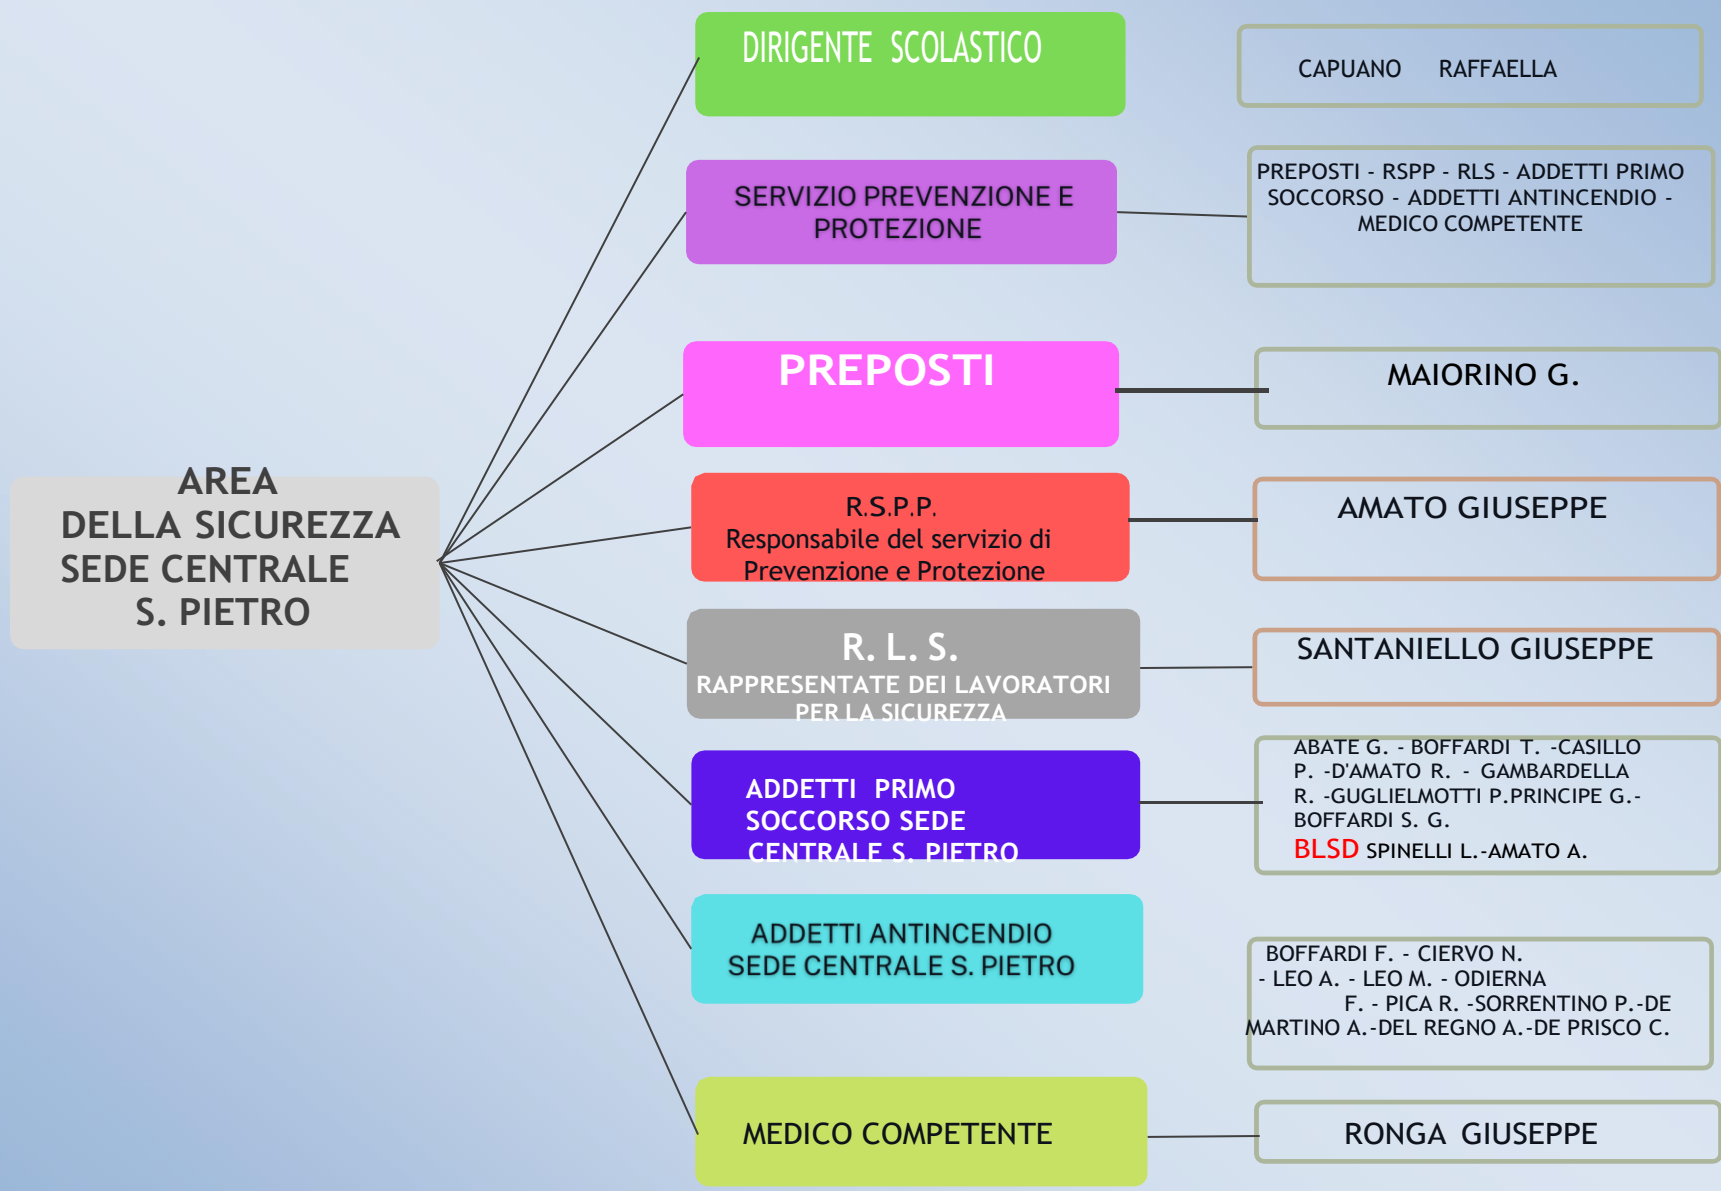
AREA
DELLA SICUREZZA
SEDE CENTRALE
S. PIETRO

DIRIGENTE SCOLASTICO

CAPUANO RAFFAELLA

SERVIZIO PREVENZIONE E PROTEZIONE

PREPOSTI - RSPP - RLS - ADDETTI PRIMO SOCCORSO - ADDETTI ANTINCENDIO - MEDICO COMPETENTE

PREPOSTI

MAIORINO G.

R.S.P.P.
Responsabile del servizio di Prevenzione e Protezione

AMATO GIUSEPPE

R. L. S.
RAPPRESENTATE DEI LAVORATORI PER LA SICUREZZA

SANTANIELLO GIUSEPPE

ADDETTI PRIMO SOCCORSO SEDE CENTRALE S. PIETRO

ABATE G. - BOFFARDI T. -CASILLO P. -D'AMATO R. - GAMBARDELLA R. -GUGLIELMOTTI P.PRINCIPE G.- BOFFARDI S. G.
BLSD SPINELLI L.-AMATO A.

ADDETTI ANTINCENDIO SEDE CENTRALE S. PIETRO

BOFFARDI F. - CIERVO N. - LEO A. - LEO M. - ODIERNA F. - PICA R. -SORRENTINO P.-DE MARTINO A.-DEL REGNO A.-DE PRISCO C.

MEDICO COMPETENTE

RONGA GIUSEPPE